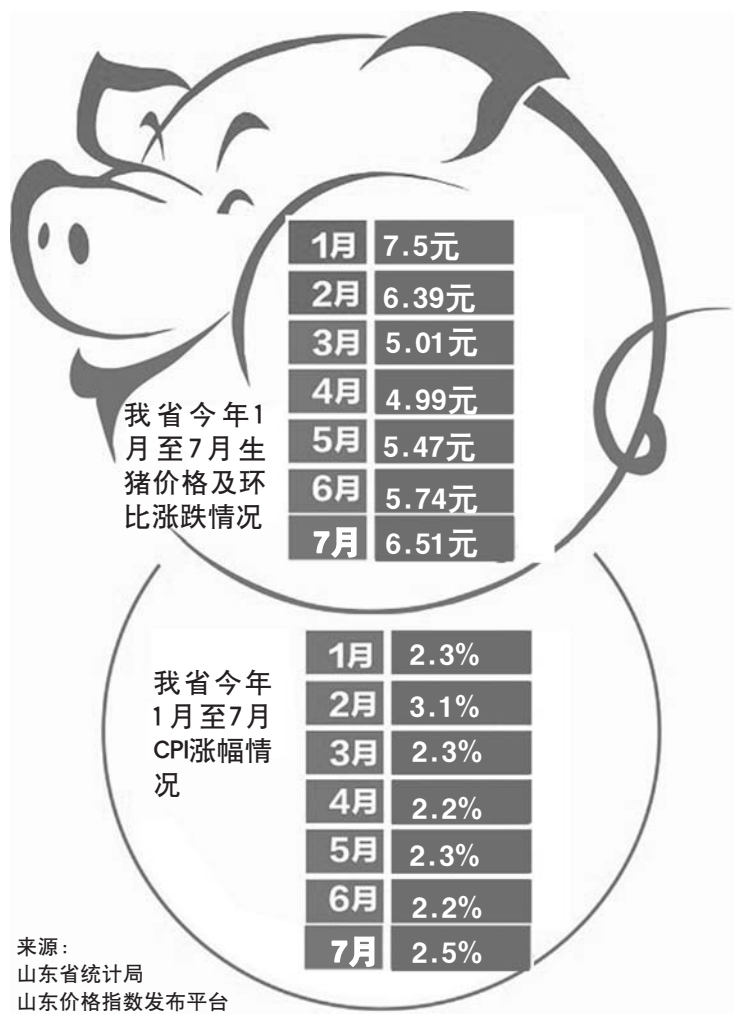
我省今年1月至7月生猪价格及环比涨跌情况

| 1月 | 7.5元 |
|---|---|
| 2月 | 6.39元 |
| 3月 | 5.01元 |
| 4月 | 4.99元 |
| 5月 | 5.47元 |
| 6月 | 5.74元 |
| 7月 | 6.51元 |

我省今年1月至7月CPI涨幅情况

| 1月 | 2.3% |
|---|---|
| 2月 | 3.1% |
| 3月 | 2.3% |
| 4月 | 2.2% |
| 5月 | 2.3% |
| 6月 | 2.2% |
| 7月 | 2.5% |

来源：
山东省统计局
山东价格指数发布平台